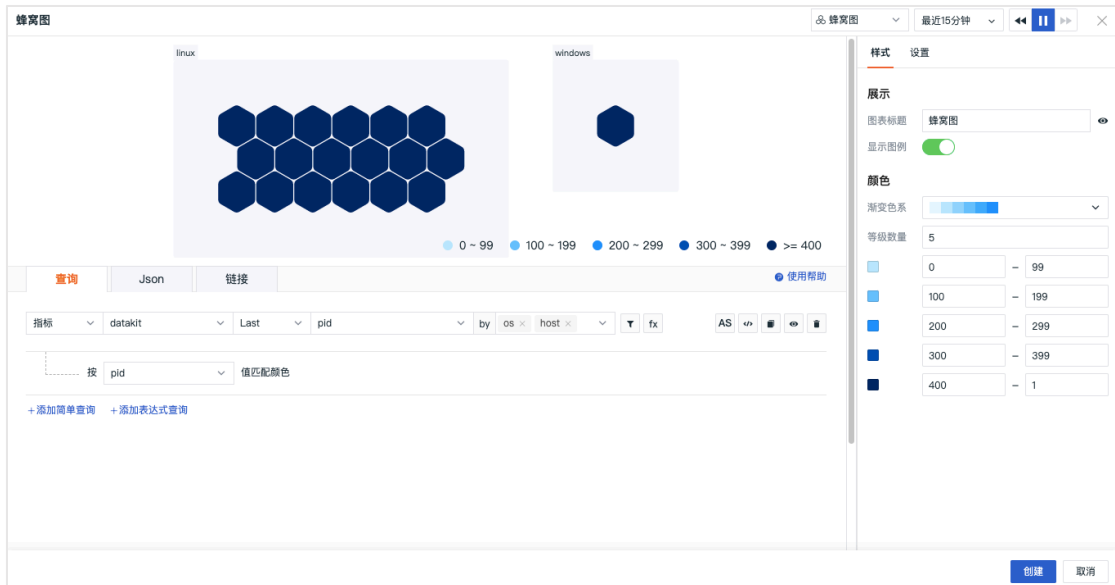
蜂窝图

蜂窝图 最近15分钟

linux

windows

0 ~ 99 100 ~ 199 200 ~ 299 300 ~ 399 >= 400

查询 Json 链接

使用帮助

指标 datakit Last pid by os × host × AS fx

按 pid 值匹配颜色

+添加简单查询 +添加表达式查询

样式 设置

展示

图表标题 蜂窝图

显示图例

颜色

渐变色系

等级数量 5

| 0 | – | 99 |
|---|---|---|
| 100 | – | 199 |
| 200 | – | 299 |
| 300 | – | 399 |
| 400 | – | 1 |

创建 取消